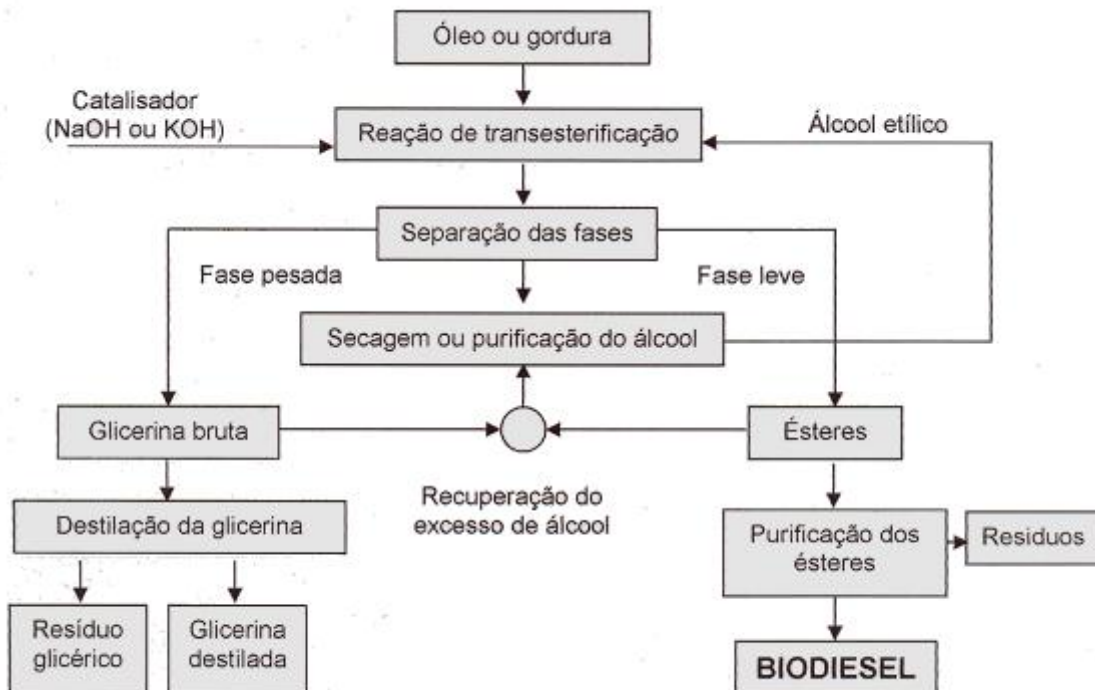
Óleo ou gordura

Catalisador (NaOH ou KOH)

Reação de transesterificação

Álcool etílico

Separação das fases

Fase pesada

Fase leve

Secagem ou purificação do álcool

Glicerina bruta

Ésteres

Recuperação do excesso de álcool

Destilação da glicerina

Purificação dos ésteres

Residuos

Resíduo glicérico

Glicerina destilada

BIODIESEL